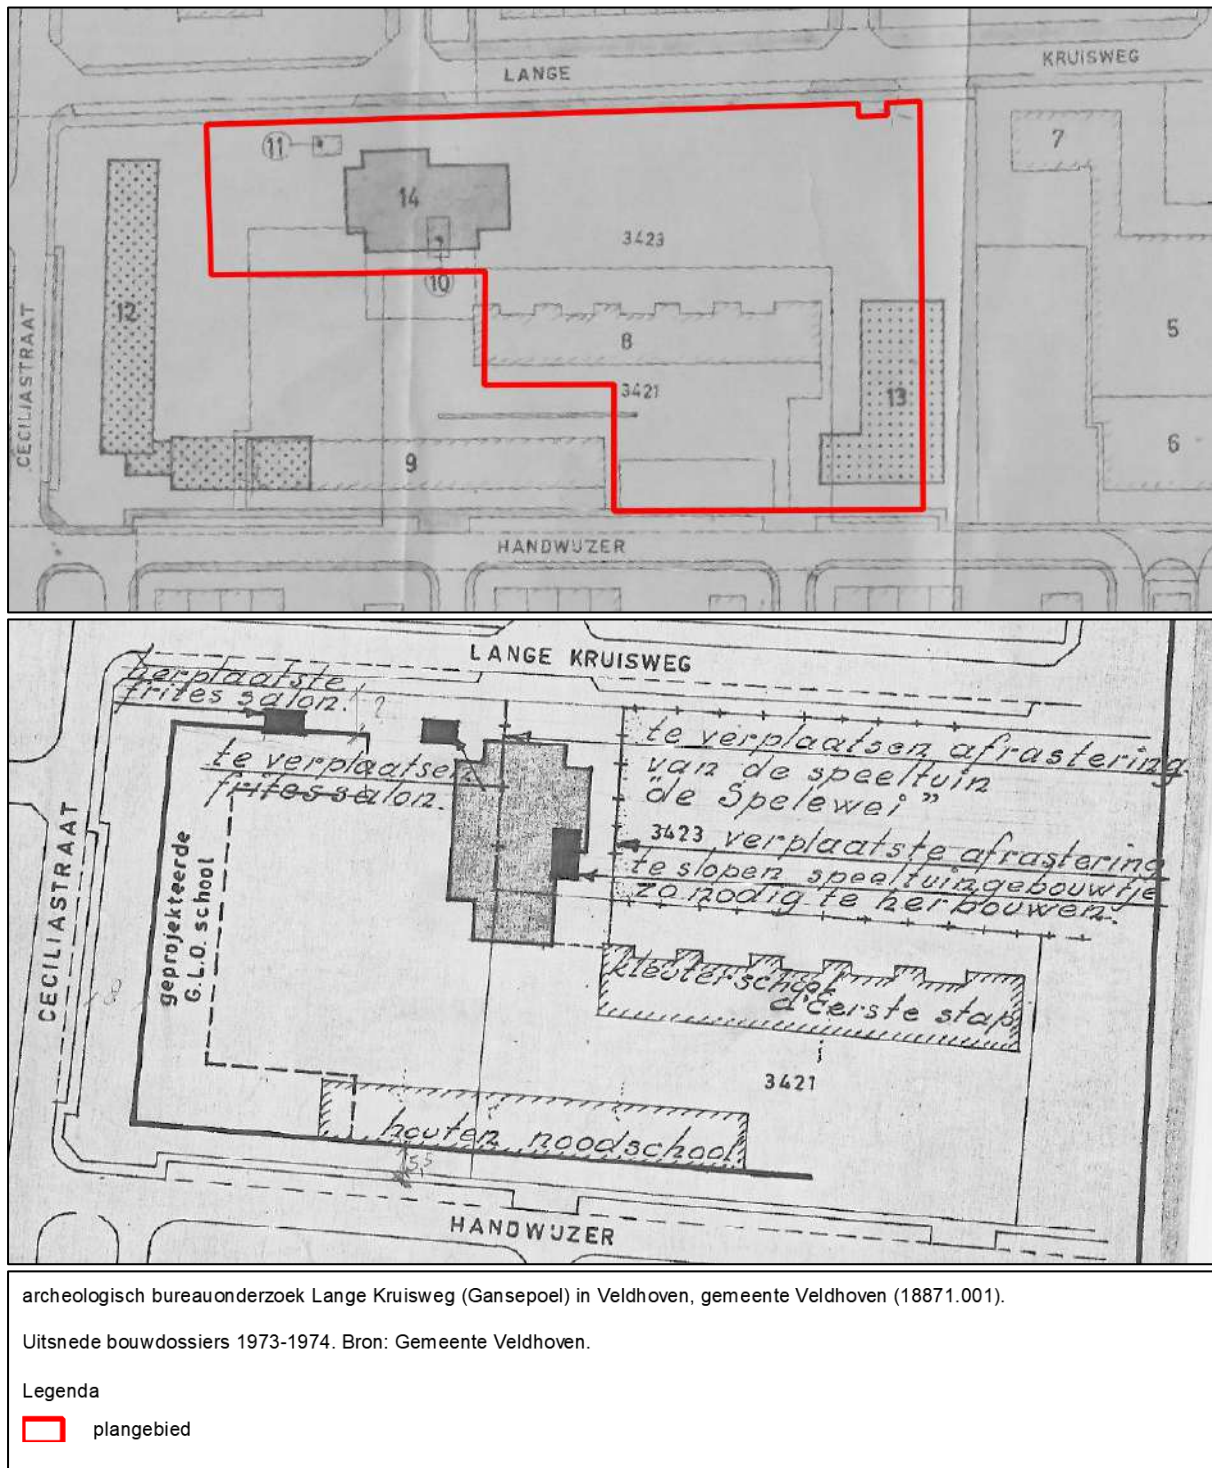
LANGE
KRUISWEG
11
14
3423
10
7
12
8
5
3421
13
CECILIASTRAAT
9
6
HANDWIJZER

LANGE KRUISWEG
verplaatste frites salon. ?
te verplaatsen frites salon.
te verplaatsen afrastering van de speeltuin "de Spelewei"
3423 verplaatste afrastering
te slopen speeltuingebouwtje zo nodig te herbouwen.
CECILIASTRAAT
geprojekteerde G.L.O. school
kleuterschool d'Eerste stap
3421
houten noodschool
HANDWIJZER

archeologisch bureauonderzoek Lange Kruisweg (Gansepoel) in Veldhoven, gemeente Veldhoven (18871.001).

Uitsnede bouwdossiers 1973-1974. Bron: Gemeente Veldhoven.

Legenda
plangebied